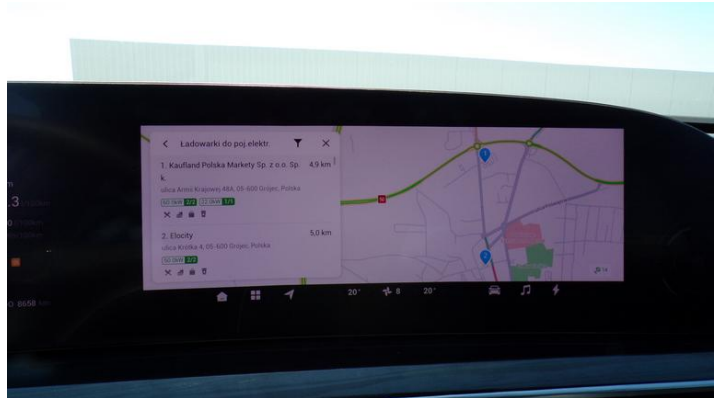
Ładowarki do poj.elektr.

1. Kaufland Polska Markety Sp. z o.o. Sp. k.

4,9 km

ulica Armii Krajowej 48A, 05-600 Grójec, Polska

50.0kW 2/2 22.0kW 2/2

2. Elocity

5,0 km

ulica Królika 4, 05-600 Grójec, Polska

50.0kW 2/2

20° 8 20°

3

8658